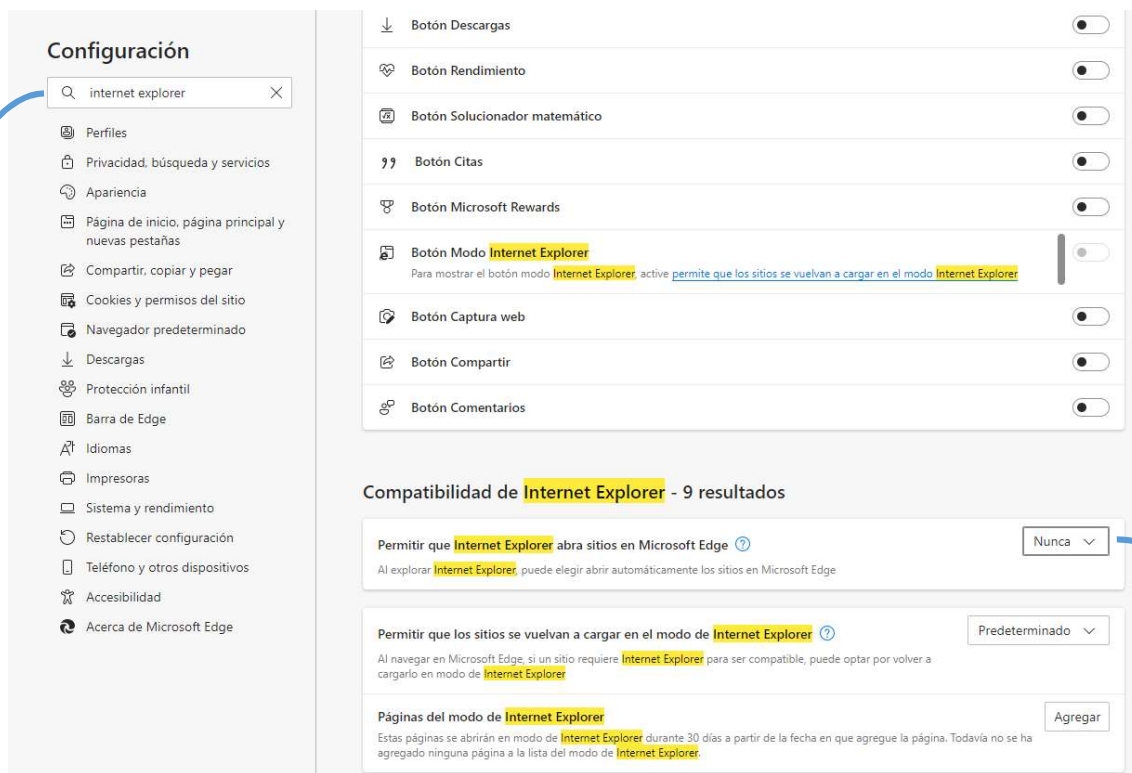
Configuración

internet explorer

Perfiles
Privacidad, búsqueda y servicios
Apariencia
Página de inicio, página principal y nuevas pestañas
Compartir, copiar y pegar
Cookies y permisos del sitio
Navegador predeterminado
Descargas
Protección infantil
Barra de Edge
Idiomas
Impresoras
Sistema y rendimiento
Restablecer configuración
Teléfono y otros dispositivos
Accesibilidad
Acerca de Microsoft Edge

Botón Descargas
Botón Rendimiento
Botón Solucionador matemático
Botón Citas
Botón Microsoft Rewards
Botón Modo Internet Explorer
Para mostrar el botón modo Internet Explorer, active permite que los sitios se vuelvan a cargar en el modo Internet Explorer
Botón Captura web
Botón Compartir
Botón Comentarios

Compatibilidad de Internet Explorer - 9 resultados

Permitir que Internet Explorer abra sitios en Microsoft Edge
Al explorar Internet Explorer, puede elegir abrir automáticamente los sitios en Microsoft Edge
Nunca

Permitir que los sitios se vuelvan a cargar en el modo de Internet Explorer
Al navegar en Microsoft Edge, si un sitio requiere Internet Explorer para ser compatible, puede optar por volver a cargarlo en modo de Internet Explorer
Predeterminado

Páginas del modo de Internet Explorer
Estas páginas se abrirán en modo de Internet Explorer durante 30 días a partir de la fecha en que agregue la página. Todavía no se ha agregado ninguna página a la lista del modo de Internet Explorer.
Agregar